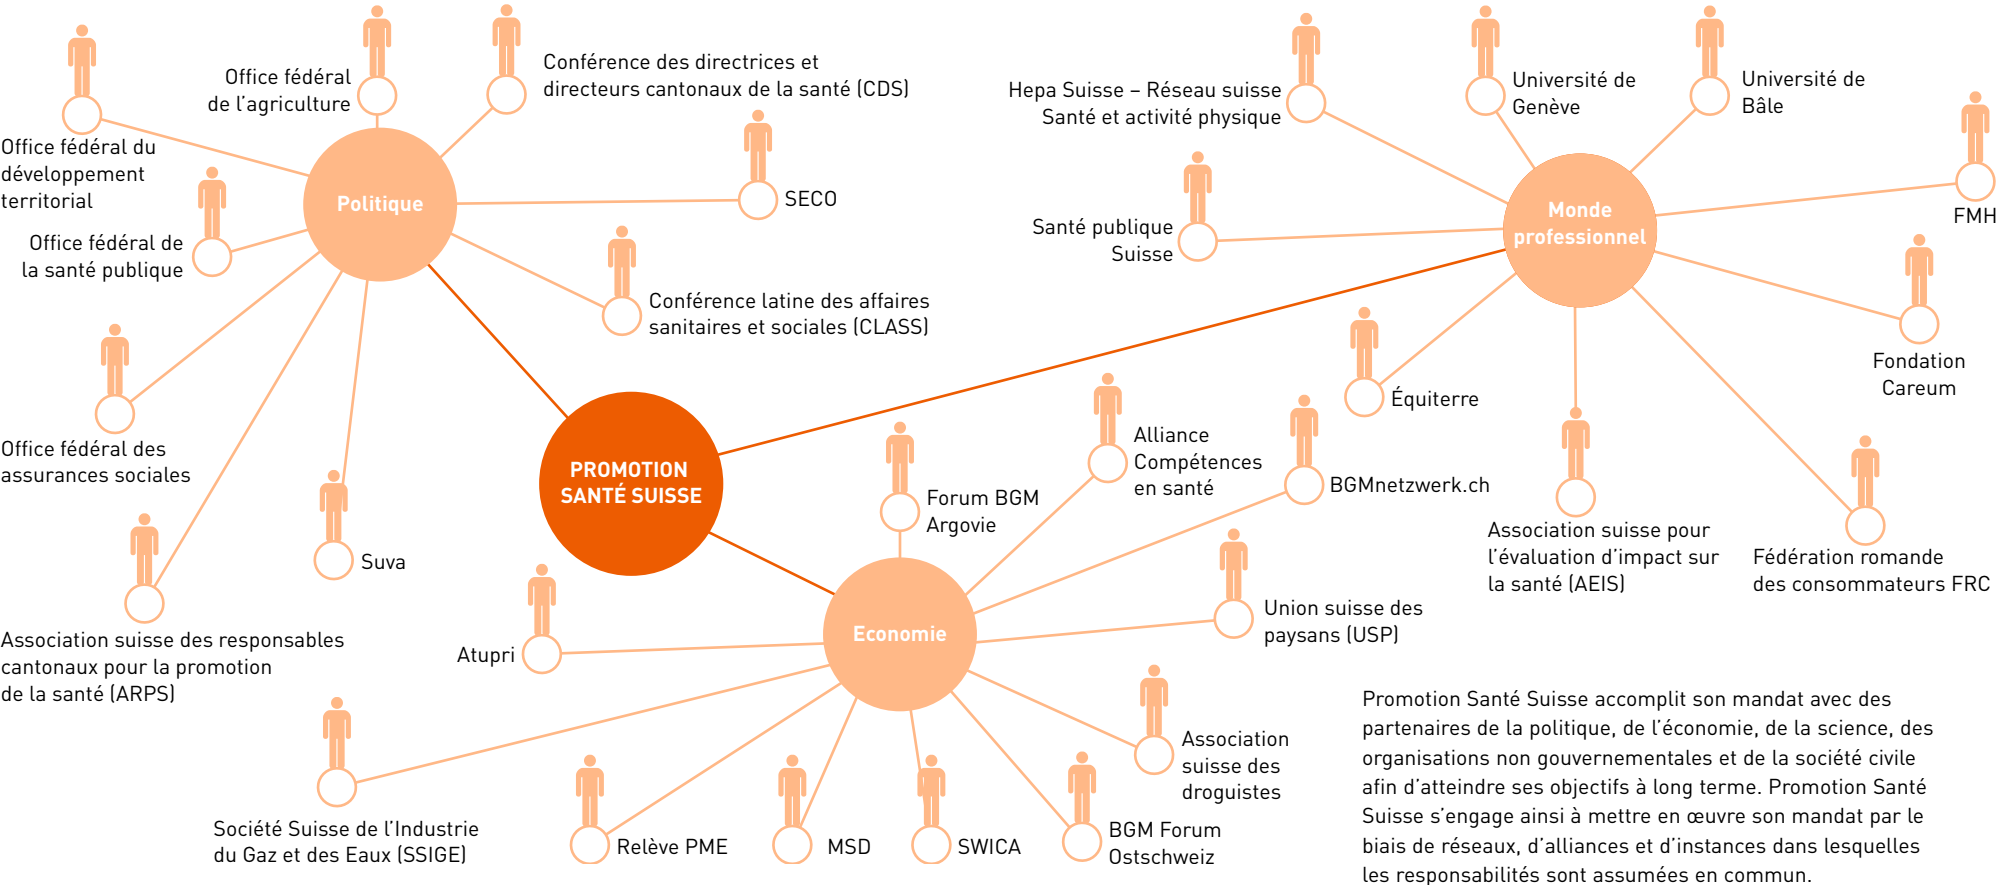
PROMOTION SANTÉ SUISSE

Politique

Office fédéral de l'agriculture

Conférence des directrices et directeurs cantonaux de la santé (CDS)

Office fédéral du développement territorial

SECO

Office fédéral de la santé publique

Conférence latine des affaires sanitaires et sociales (CLASS)

Office fédéral des assurances sociales

Suva

Association suisse des responsables cantonaux pour la promotion de la santé (ARPS)

Monde professionnel

Hepa Suisse – Réseau suisse Santé et activité physique

Université de Genève

Université de Bâle

FMH

Santé publique Suisse

Fondation Careum

Équiterre

Association suisse pour l'évaluation d'impact sur la santé (AEIS)

Fédération romande des consommateurs FRC

Economie

Forum BGM Argovie

Alliance Compétences en santé

BGMnetzwerk.ch

Union suisse des paysans (USP)

Atupri

Association suisse des droguistes

Société Suisse de l'Industrie du Gaz et des Eaux (SSIGE)

Relève PME

MSD

SWICA

BGM Forum Ostschweiz

Promotion Santé Suisse accomplit son mandat avec des partenaires de la politique, de l'économie, de la science, des organisations non gouvernementales et de la société civile afin d'atteindre ses objectifs à long terme. Promotion Santé Suisse s'engage ainsi à mettre en œuvre son mandat par le biais de réseaux, d'alliances et d'instances dans lesquelles les responsabilités sont assumées en commun.